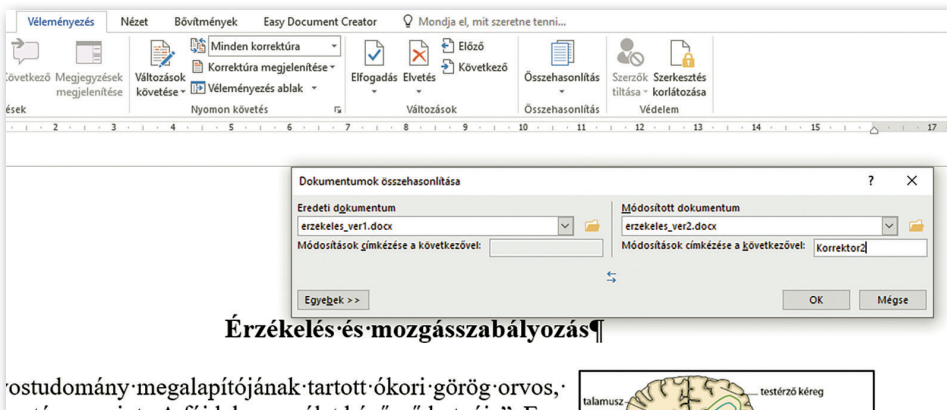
Véleményezés Nézet Bővítmények Easy Document Creator Mondja el, mit szeretne tenni...

Következő Megjegyzések megjelenítése
Változások követése
Minden korrektúra
Korrektúra megjelenítése
Véleményezés ablak
Nyomon követés
Elfogadás Elvetés
Előző
Következő
Változások
Összehasonlítás
Összehasonlítás
Szerzők tiltása
Szerkesztés korlátozása
Védelem
ések

· 2 · 1 · 3 · 1 · 4 · 1 · 5 · 1 · 6 · 1 · 7 · 1 · 8 · 1 · 9 · 1 · 10 · 1 · 11 · 1 · 12 · 1 · 13 · 1 · 14 · 1 · 15 · 1 · 17

Dokumentumok összehasonlítása ? ✕

Eredeti dokumentum
erzekeles_ver1.docx
Módosítások címkézése a következővel:

Módosított dokumentum
erzekeles_ver2.docx
Módosítások címkézése a következővel: Korrektor2

Egyebek >>
OK Mégse

Érzékelés·és·mozgásszabályozás¶

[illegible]vostudomány·megalapítójának·tartott·ókori·görög·orvos,·

testérző kéreg
talamusz